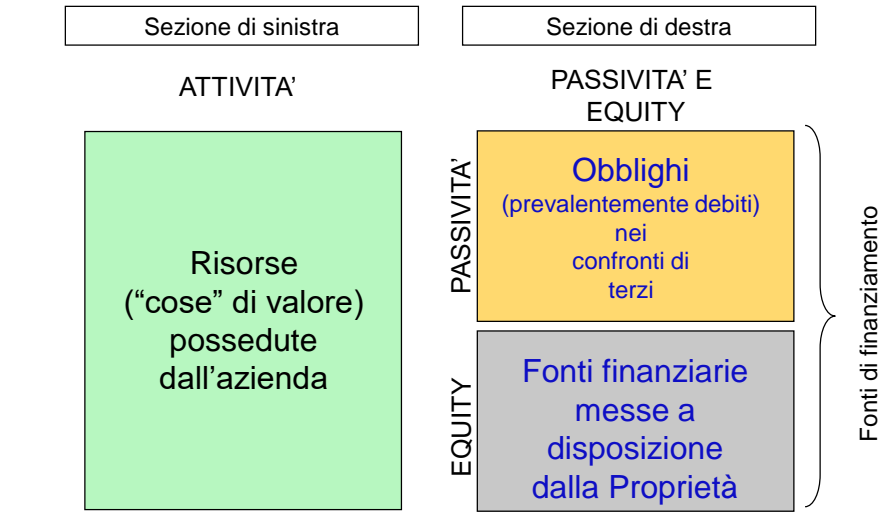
Sezione di sinistra

Sezione di destra

ATTIVITA'

PASSIVITA' E EQUITY

Risorse ("cose" di valore) possedute dall'azienda

PASSIVITA'

Obblighi (prevalentemente debiti) nei confronti di terzi

EQUITY

Fonti finanziarie messe a disposizione dalla Proprietà

Fonti di finanziamento